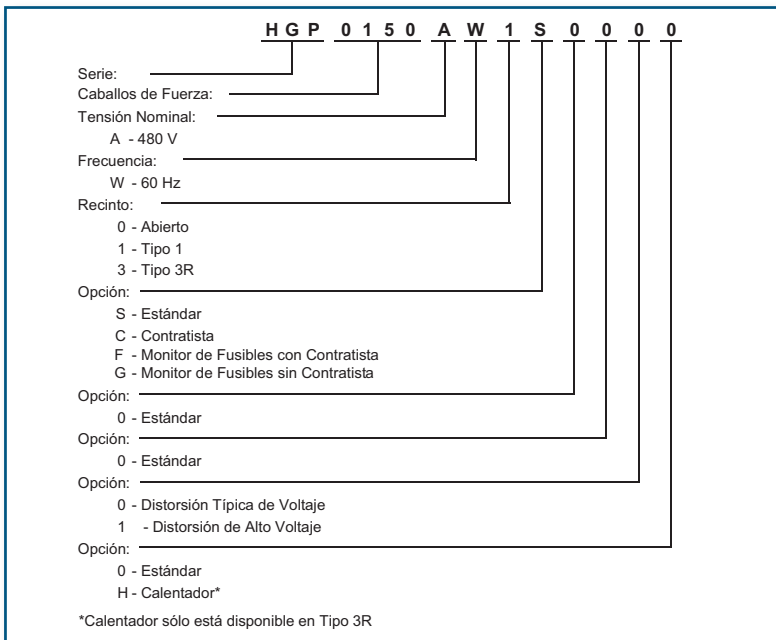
HGP 0150 A W 1 S 0 0 0 0

Serie:
Caballos de Fuerza:
Tensión Nominal:
A - 480 V
Frecuencia:
W - 60 Hz
Recinto:
0 - Abierto
1 - Tipo 1
3 - Tipo 3R
Opción:
S - Estándar
C - Contratista
F - Monitor de Fusibles con Contratista
G - Monitor de Fusibles sin Contratista
Opción:
0 - Estándar
Opción:
0 - Estándar
Opción:
0 - Distorsión Típica de Voltaje
1 - Distorsión de Alto Voltaje
Opción:
0 - Estándar
H - Calentador*

*Calentador sólo está disponible en Tipo 3R